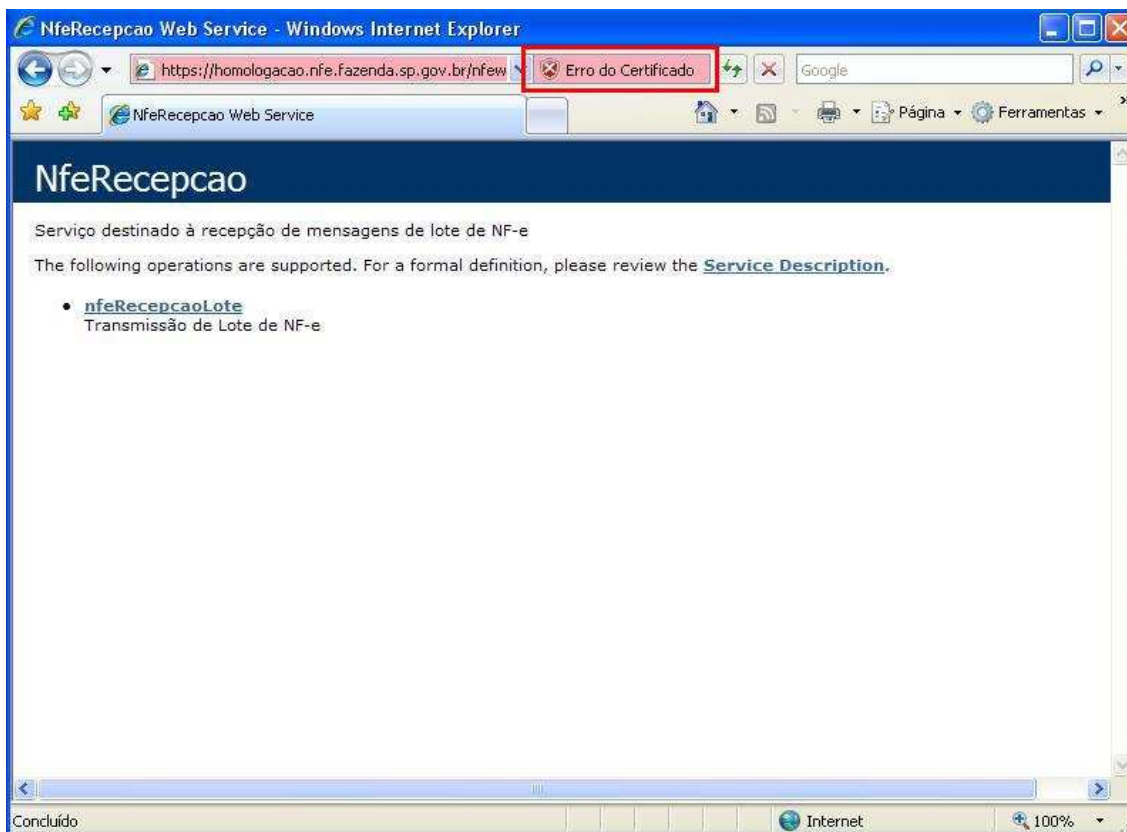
NfeRecepcao Web Service - Windows Internet Explorer

https://homologacao.nfe.fazenda.sp.gov.br/nfew

Erro do Certificado

Google

NfeRecepcao Web Service

Página ▾ Ferramentas ▾

NfeRecepcao

Serviço destinado à recepção de mensagens de lote de NF-e

The following operations are supported. For a formal definition, please review the **Service Description**.

- **nfeRecepcaoLote**
Transmissão de Lote de NF-e

Concluído

Internet

100%